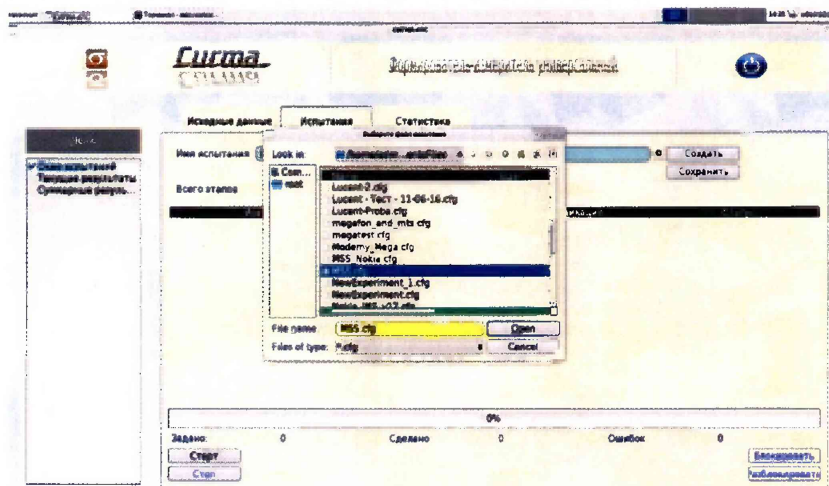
Curma

Исходные данные
Испытания
Статистика

Выберите файл испытания

Имя испытания
Look in:
Создать
Сохранить

Всего этапов

Com...
root

Lucent-2.cfg
Lucent - Тест - 11-06-16.cfg
Lucent-Proba.cfg
megafon_and_mts.cfg
megatest.cfg
Modemy_Mega.cfg
MSS_Nokia.cfg
MSS.cfg
NewExperiment_1.cfg
NewExperiment.cfg

File name:
MSS.cfg
Open
Files of type:
*.cfg
Cancel

0%

Задано:
0
Сделано
0
Ошибок
0

Старт
Стоп
Блокировать
Разблокировать